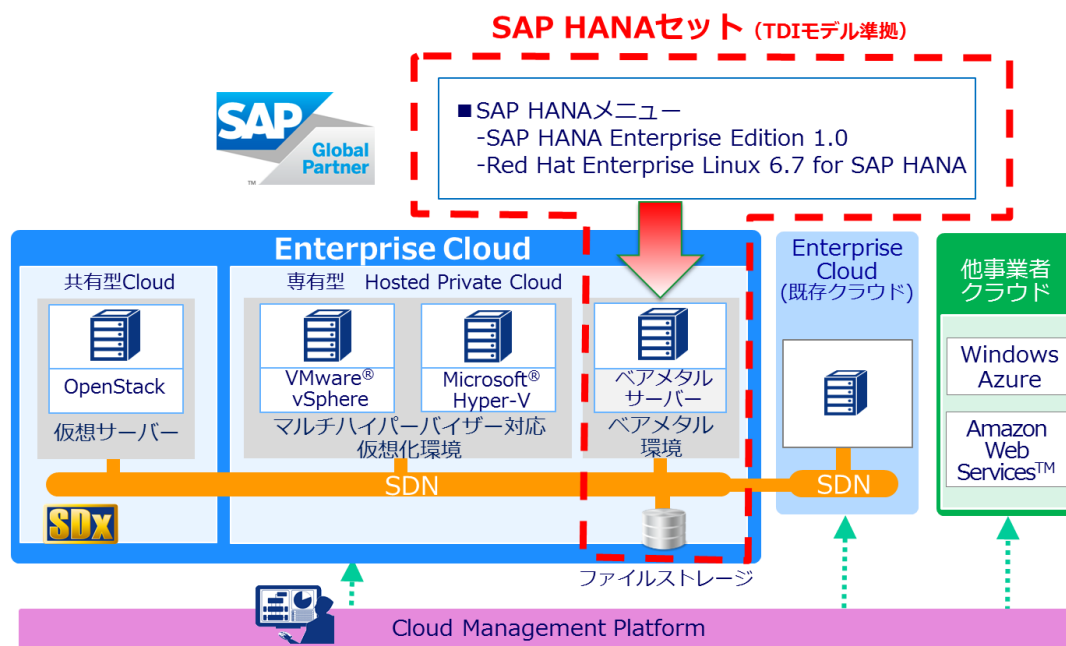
SAP HANAセット（TDIモデル準拠）

SAP Global Partner

■SAP HANAメニュー
-SAP HANA Enterprise Edition 1.0
-Red Hat Enterprise Linux 6.7 for SAP HANA

Enterprise Cloud

共有型Cloud

OpenStack

仮想サーバー

専有型 Hosted Private Cloud

VMware® vSphere

Microsoft® Hyper-V

マルチハイパーバイザー対応仮想化環境

ベアメタルサーバー

ベアメタル環境

SDN

SDx

ファイルストレージ

Enterprise Cloud (既存クラウド)

SDN

他事業者クラウド

Windows Azure

Amazon Web Services™

Cloud Management Platform